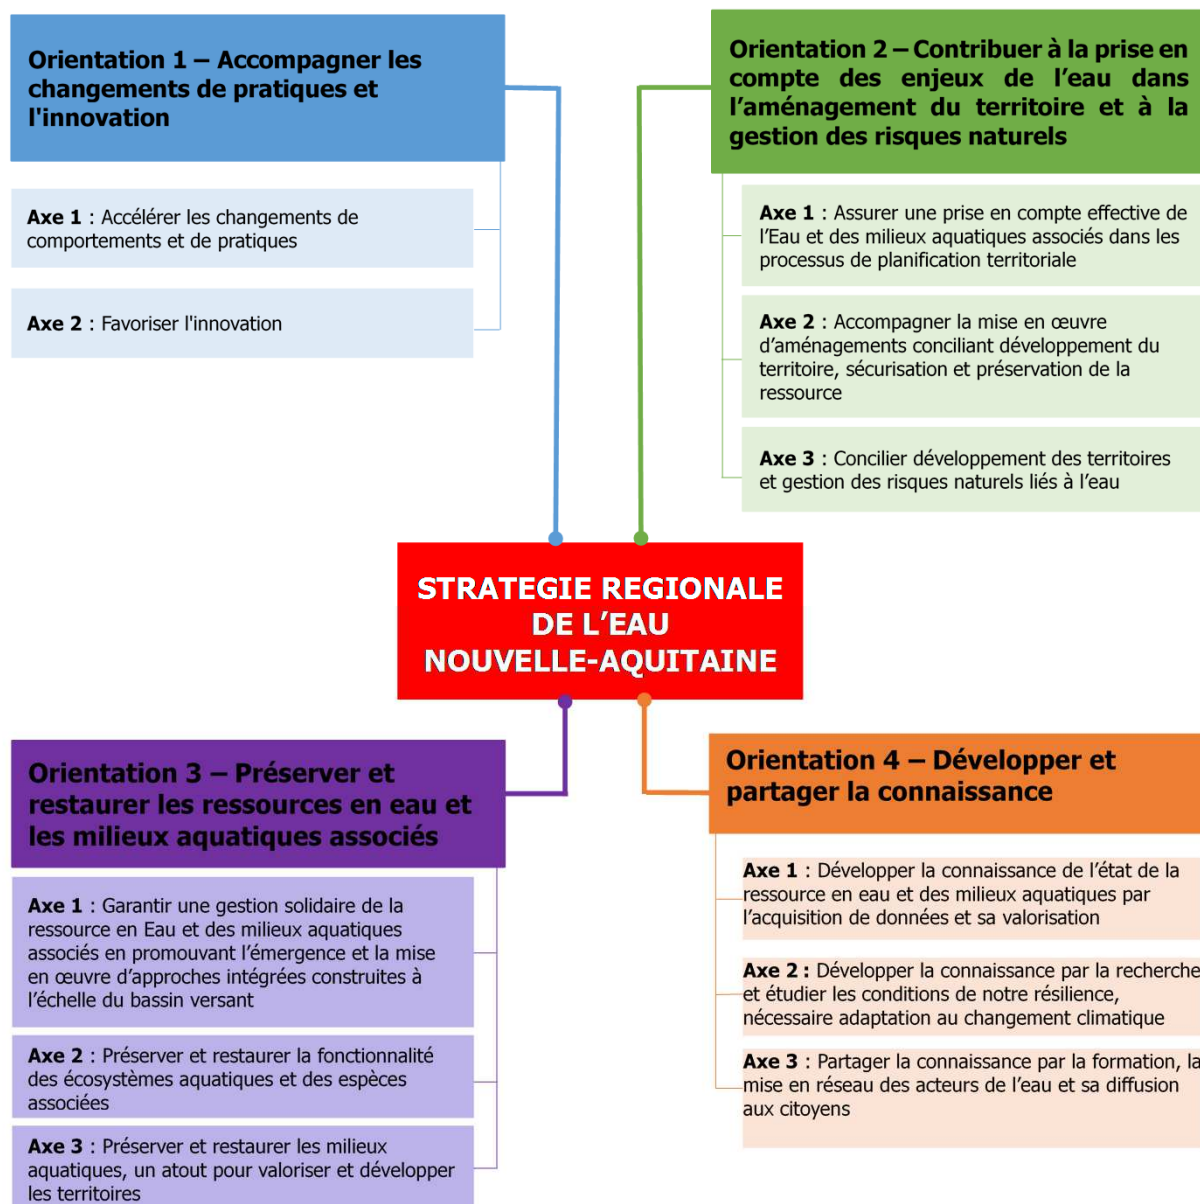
Orientation 1 – Accompagner les changements de pratiques et l'innovation

Axe 1 : Accélérer les changements de comportements et de pratiques

Axe 2 : Favoriser l'innovation

Orientation 2 – Contribuer à la prise en compte des enjeux de l'eau dans l'aménagement du territoire et à la gestion des risques naturels

Axe 1 : Assurer une prise en compte effective de l'Eau et des milieux aquatiques associés dans les processus de planification territoriale

Axe 2 : Accompagner la mise en œuvre d'aménagements conciliant développement du territoire, sécurisation et préservation de la ressource

Axe 3 : Concilier développement des territoires et gestion des risques naturels liés à l'eau

STRATEGIE REGIONALE DE L'EAU NOUVELLE-AQUITAINE

Orientation 3 – Préserver et restaurer les ressources en eau et les milieux aquatiques associés

Axe 1 : Garantir une gestion solidaire de la ressource en Eau et des milieux aquatiques associés en promouvant l'émergence et la mise en œuvre d'approches intégrées construites à l'échelle du bassin versant

Axe 2 : Préserver et restaurer la fonctionnalité des écosystèmes aquatiques et des espèces associées

Axe 3 : Préserver et restaurer les milieux aquatiques, un atout pour valoriser et développer les territoires

Orientation 4 – Développer et partager la connaissance

Axe 1 : Développer la connaissance de l'état de la ressource en eau et des milieux aquatiques par l'acquisition de données et sa valorisation

Axe 2 : Développer la connaissance par la recherche et étudier les conditions de notre résilience, nécessaire adaptation au changement climatique

Axe 3 : Partager la connaissance par la formation, la mise en réseau des acteurs de l'eau et sa diffusion aux citoyens